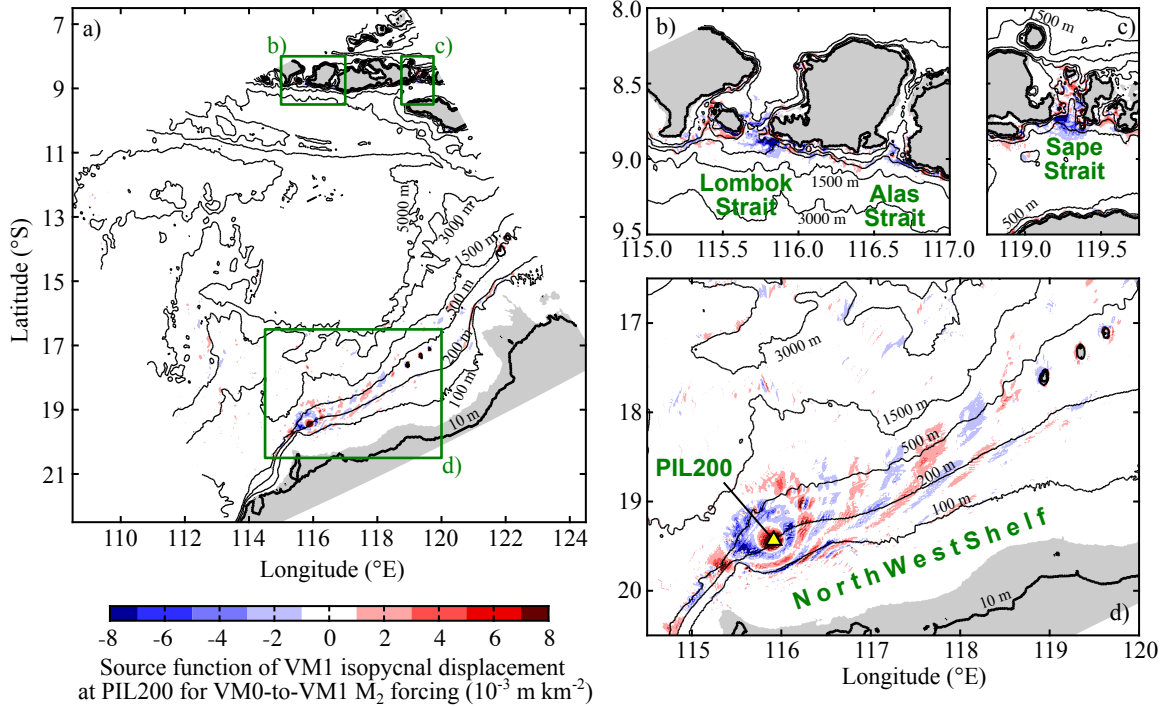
a)
b)
c)
7
9
11
13
15
17
19
21
Latitude (°S)
5000 m
3000 m
1500 m
500 m
200 m
100 m
10 m
d)
110 112 114 116 118 120 122 124
Longitude (°E)

b)
8.0
8.5
9.0
9.5
Lombok Strait
1500 m
Alas Strait
3000 m
115.0 115.5 116.0 116.5 117.0

c)
1500 m
Sape Strait
500 m
119.0 119.5

17
18
19
20
3000 m
1500 m
500 m
200 m
100 m
PIL200
North West Shelf
10 m
d)
115 116 117 118 119 120
Longitude (°E)

-8 -6 -4 -2 0 2 4 6 8
Source function of VM1 isopycnal displacement at PIL200 for VM0-to-VM1 $M_2$ forcing ($10^{-3}$ m km$^{-2}$)